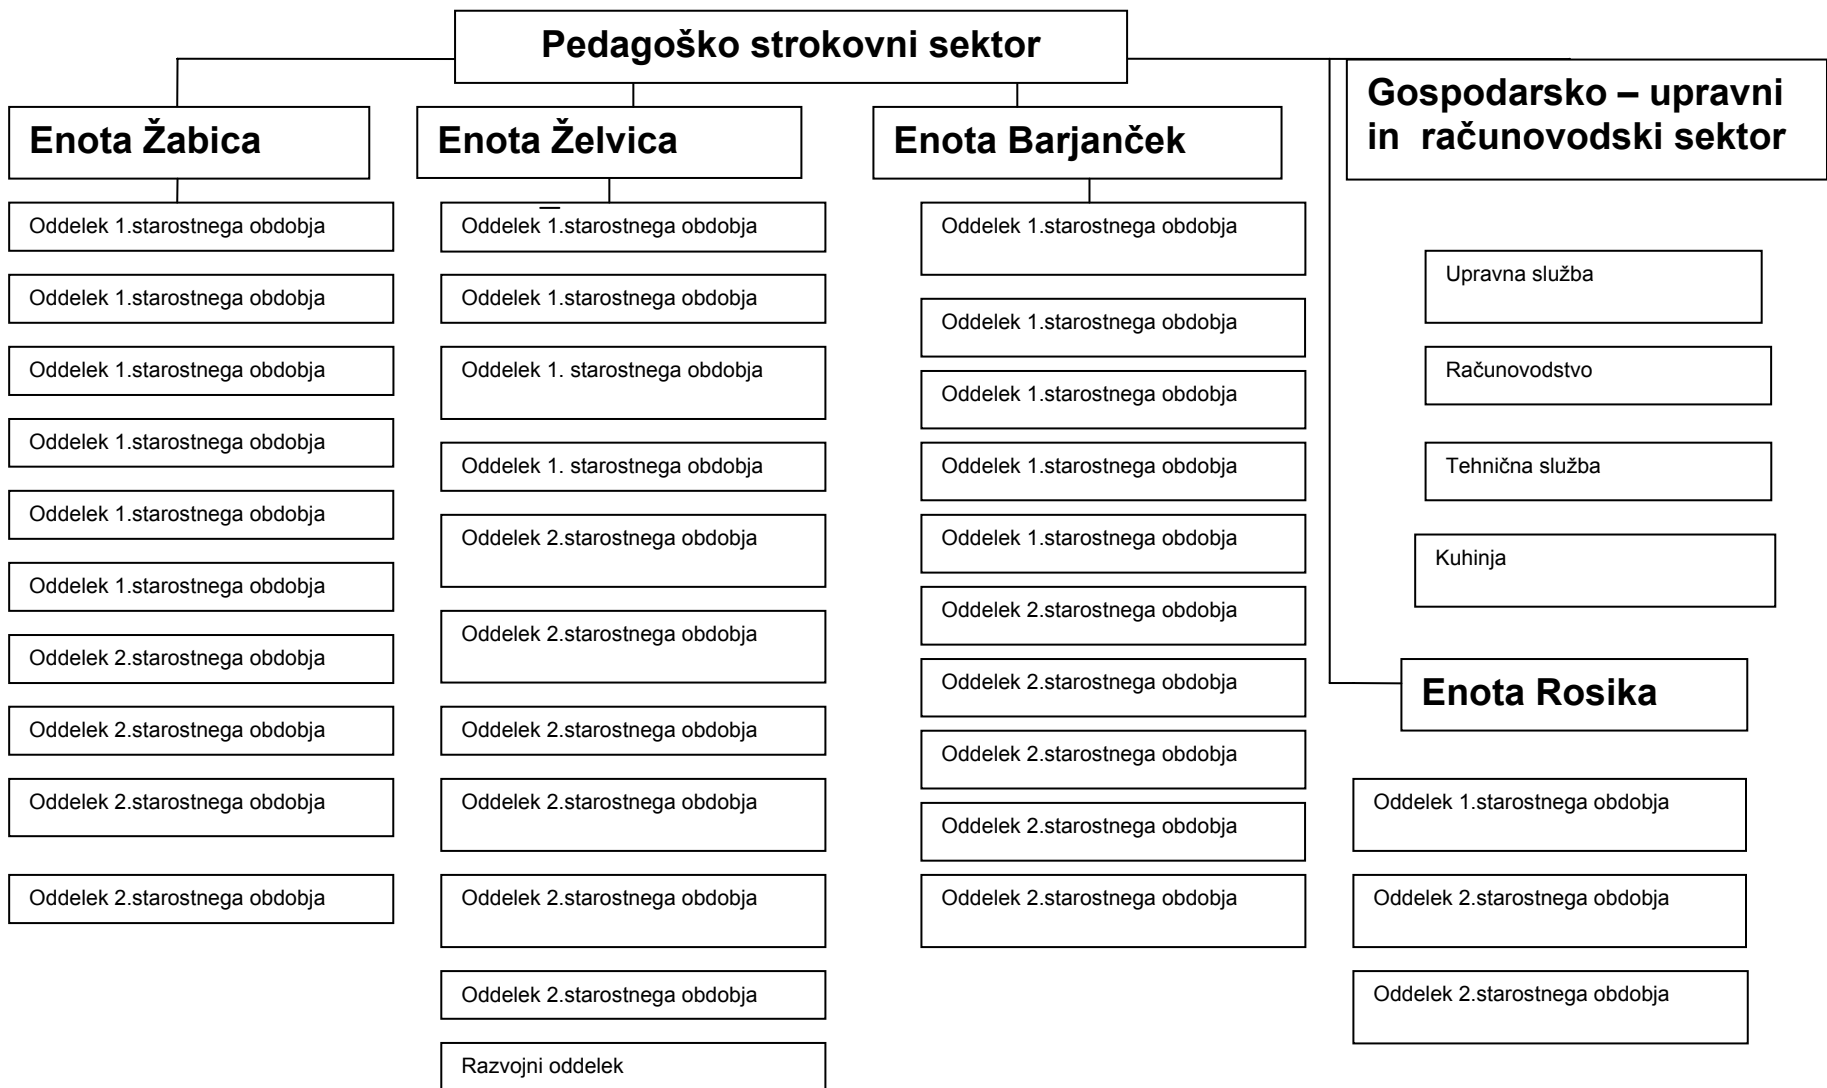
Pedagoško strokovni sektor

Enota Žabica

Oddelek 1.starostnega obdobja

Oddelek 1.starostnega obdobja

Oddelek 1.starostnega obdobja

Oddelek 1.starostnega obdobja

Oddelek 1.starostnega obdobja

Oddelek 1.starostnega obdobja

Oddelek 2.starostnega obdobja

Oddelek 2.starostnega obdobja

Oddelek 2.starostnega obdobja

Oddelek 2.starostnega obdobja

Enota Želvica

Oddelek 1.starostnega obdobja

Oddelek 1.starostnega obdobja

Oddelek 1. starostnega obdobja

Oddelek 1. starostnega obdobja

Oddelek 2.starostnega obdobja

Oddelek 2.starostnega obdobja

Oddelek 2.starostnega obdobja

Oddelek 2.starostnega obdobja

Oddelek 2.starostnega obdobja

Oddelek 2.starostnega obdobja

Razvojni oddelek

Enota Barjanček

Oddelek 1.starostnega obdobja

Oddelek 1.starostnega obdobja

Oddelek 1.starostnega obdobja

Oddelek 1.starostnega obdobja

Oddelek 1.starostnega obdobja

Oddelek 2.starostnega obdobja

Oddelek 2.starostnega obdobja

Oddelek 2.starostnega obdobja

Oddelek 2.starostnega obdobja

Oddelek 2.starostnega obdobja

Gospodarsko – upravni in računovodski sektor

Upravna služba

Računovodstvo

Tehnična služba

Kuhinja

Enota Rosika

Oddelek 1.starostnega obdobja

Oddelek 2.starostnega obdobja

Oddelek 2.starostnega obdobja